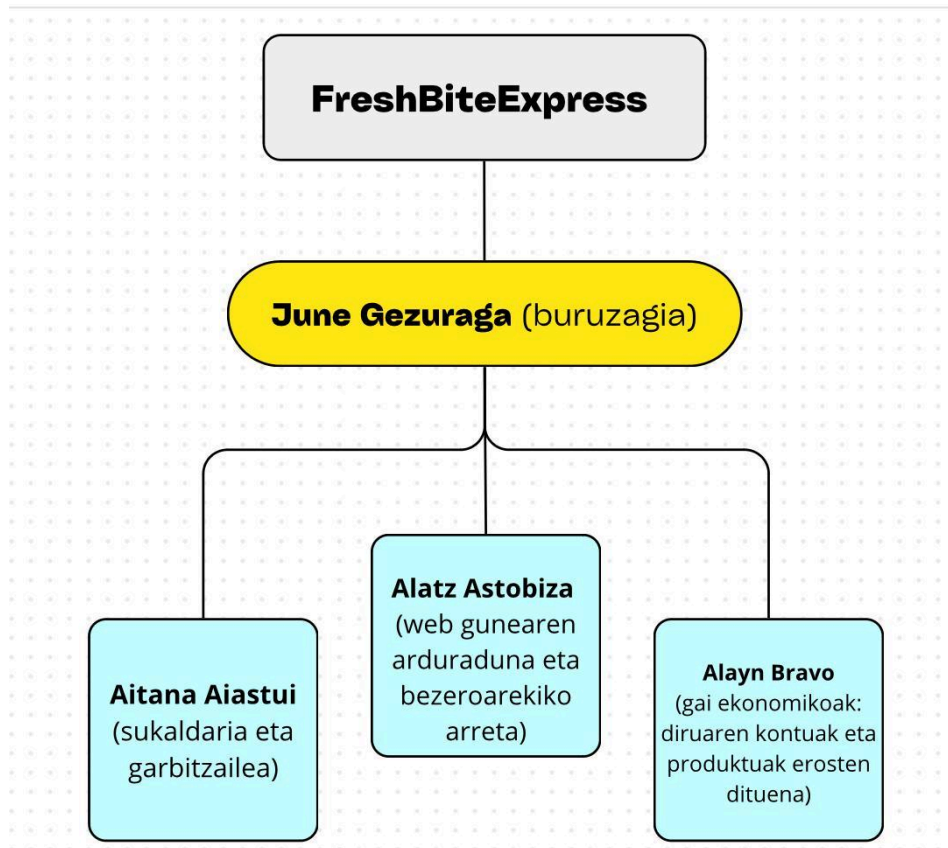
FreshBiteExpress

June Gezuraga (buruzagia)

Aitana Aiastui (sukaldaria eta garbitzailea)

Alatz Astobiza (web gunearen arduraduna eta bezeroarekiko arreta)

Alayn Bravo (gai ekonomikoak: diruaren kontuak eta produktuak erosten dituena)